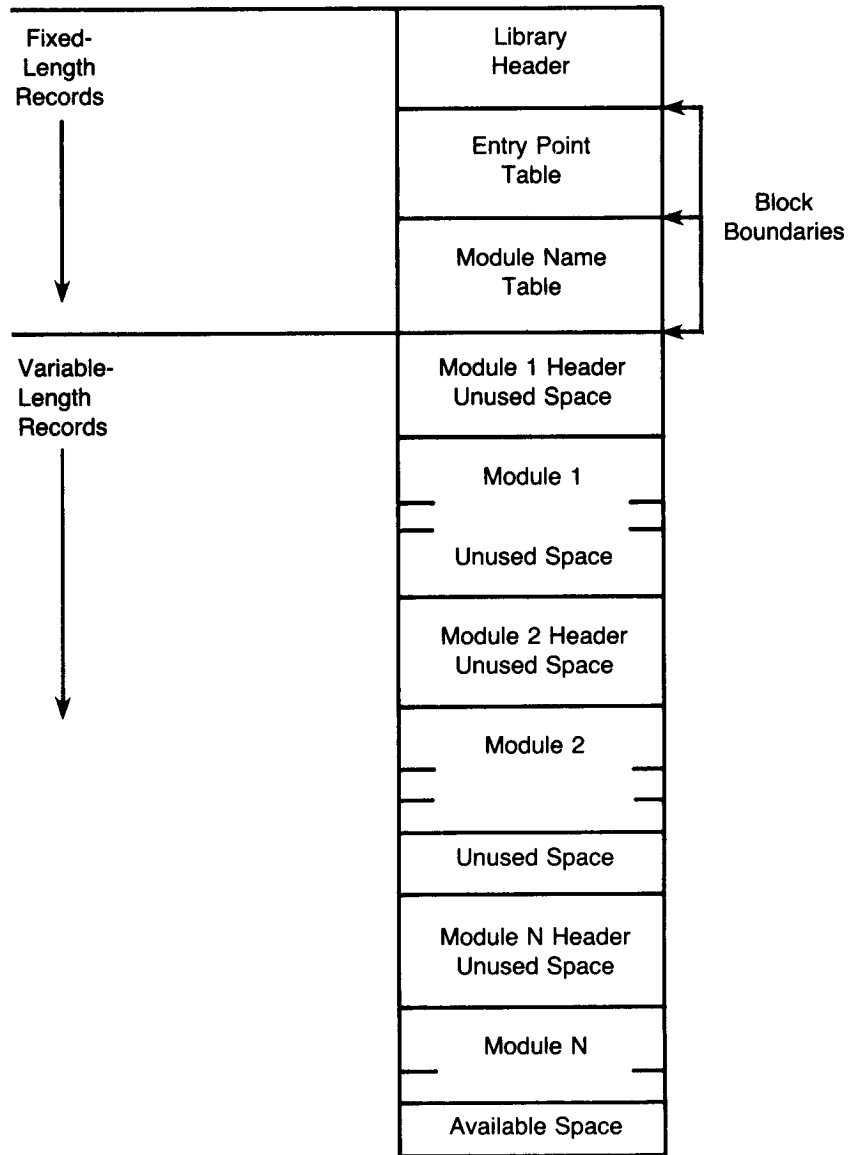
Fixed-Length Records

Library Header

Entry Point Table

Block Boundaries

Module Name Table

Variable-Length Records

Module 1 Header Unused Space

Module 1

Unused Space

Module 2 Header Unused Space

Module 2

Unused Space

Module N Header Unused Space

Module N

Available Space